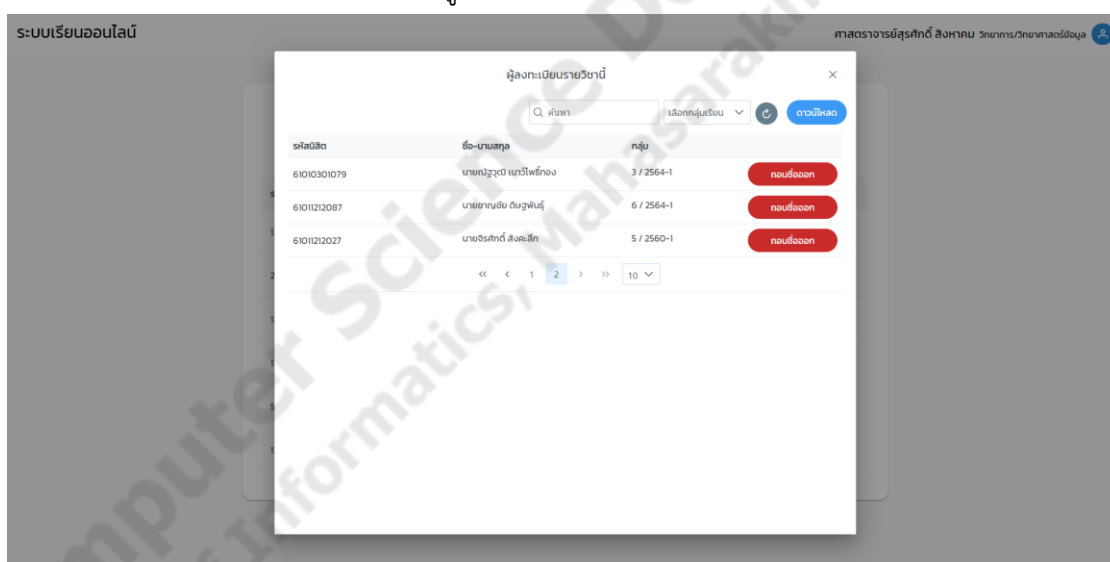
ระบบเรียนออนไลน์

ศาสตราจารย์สุรศักดิ์ สิงหาคม วิทยาการ/วิทยาศาสตร์ข้อมูล

ผู้ลงทะเบียนรายวิชานี้

×

ค้นหา

เลือกกลุ่มเรียน

ดาวน์โหลด

| รหัสนิสิต | ชื่อ-นามสกุล | กลุ่ม | |
|---|---|---|---|
| 61010301079 | นายณัฐวุฒิ เนาว์โพธิ์ทอง | 3 / 2564-1 | ถอนชื่อออก |
| 61011212087 | นายชาญชัย ตันฐพันธุ์ | 6 / 2564-1 | ถอนชื่อออก |
| 61011212027 | นายจิรศักดิ์ สังคะลึก | 5 / 2560-1 | ถอนชื่อออก |

« ‹ 1 2 › » 10

Computer Science, Informatics, Mahasarakham